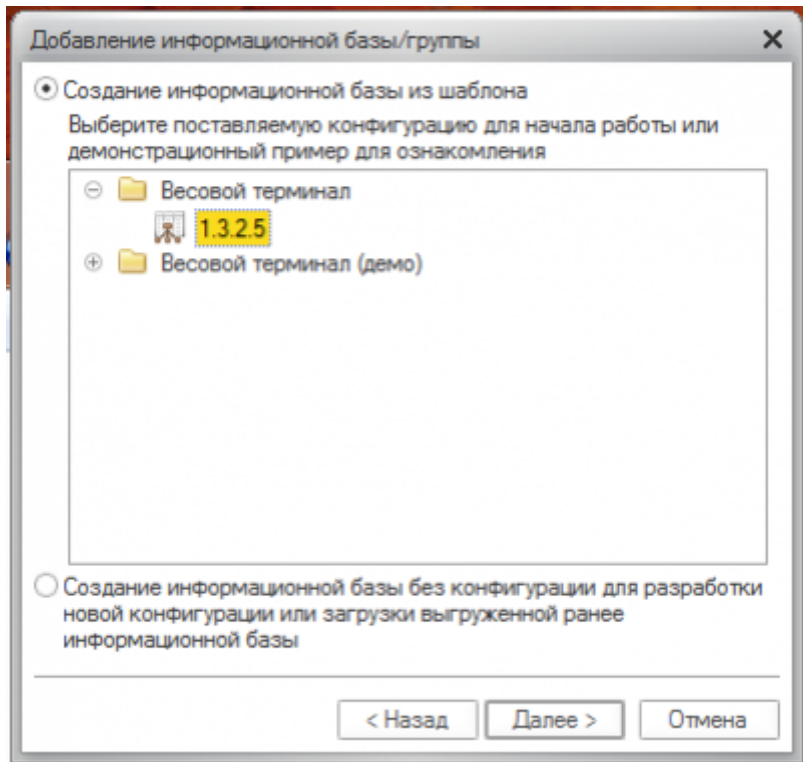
Добавление информационной базы/группы

Создание информационной базы из шаблона

Выберите поставляемую конфигурацию для начала работы или демонстрационный пример для ознакомления

Весовой терминал

1.3.2.5

Весовой терминал (демо)

Создание информационной базы без конфигурации для разработки новой конфигурации или загрузки выгруженной ранее информационной базы

< Назад

Далее >

Отмена